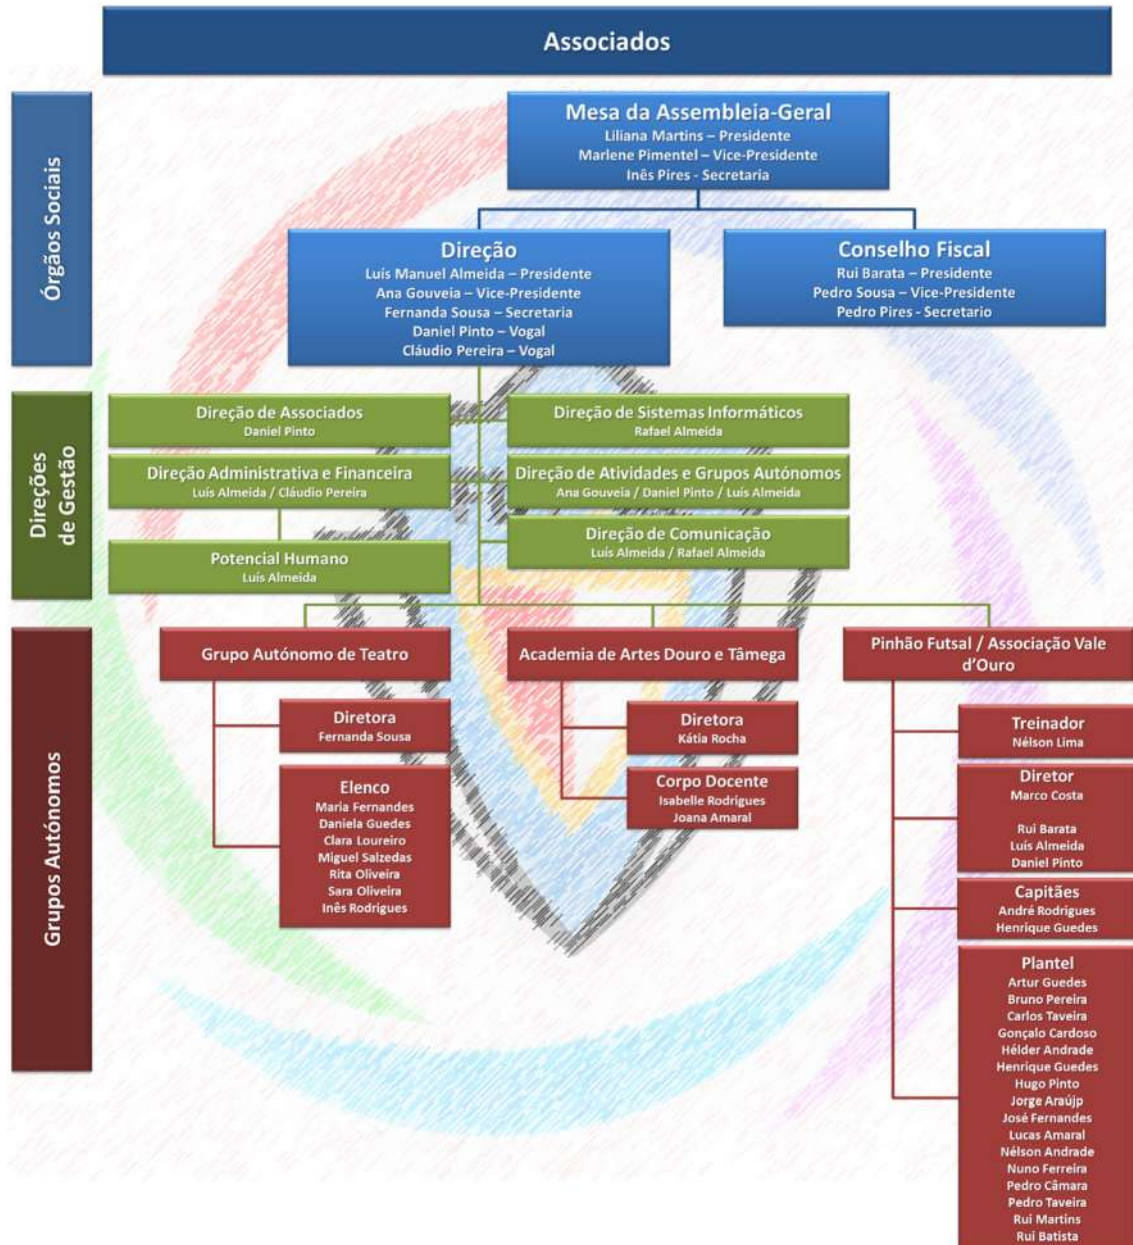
Associados

Órgãos Sociais

Mesa da Assembleia-Geral
Liliana Martins – Presidente
Marlene Pimentel – Vice-Presidente
Inês Pires - Secretaria

Direção
Luís Manuel Almeida – Presidente
Ana Gouveia – Vice-Presidente
Fernanda Sousa – Secretaria
Daniel Pinto – Vogal
Cláudio Pereira – Vogal

Conselho Fiscal
Rui Barata – Presidente
Pedro Sousa – Vice-Presidente
Pedro Pires - Secretario

Direções de Gestão

Direção de Associados
Daniel Pinto

Direção de Sistemas Informáticos
Rafael Almeida

Direção Administrativa e Financeira
Luís Almeida / Cláudio Pereira

Direção de Atividades e Grupos Autónomos
Ana Gouveia / Daniel Pinto / Luís Almeida

Potencial Humano
Luís Almeida

Direção de Comunicação
Luís Almeida / Rafael Almeida

Grupos Autónomos

Grupo Autónomo de Teatro

Diretora
Fernanda Sousa

Elenco
Maria Fernandes
Daniela Guedes
Clara Loureiro
Miguel Salzedas
Rita Oliveira
Sara Oliveira
Inês Rodrigues

Academia de Artes Douro e Tâmega

Diretora
Kátia Rocha

Corpo Docente
Isabelle Rodrigues
Joana Amaral

Pinhão Futsal / Associação Vale d'Ouro

Treinador
Nélson Lima

Diretor
Marco Costa

Rui Barata
Luís Almeida
Daniel Pinto

Capitães
André Rodrigues
Henrique Guedes

Plantel
Artur Guedes
Bruno Pereira
Carlos Taveira
Gonçalo Cardoso
Hélder Andrade
Henrique Guedes
Hugo Pinto
Jorge Araújp
José Fernandes
Lucas Amaral
Nélson Andrade
Nuno Ferreira
Pedro Câmara
Pedro Taveira
Rui Martins
Rui Batista